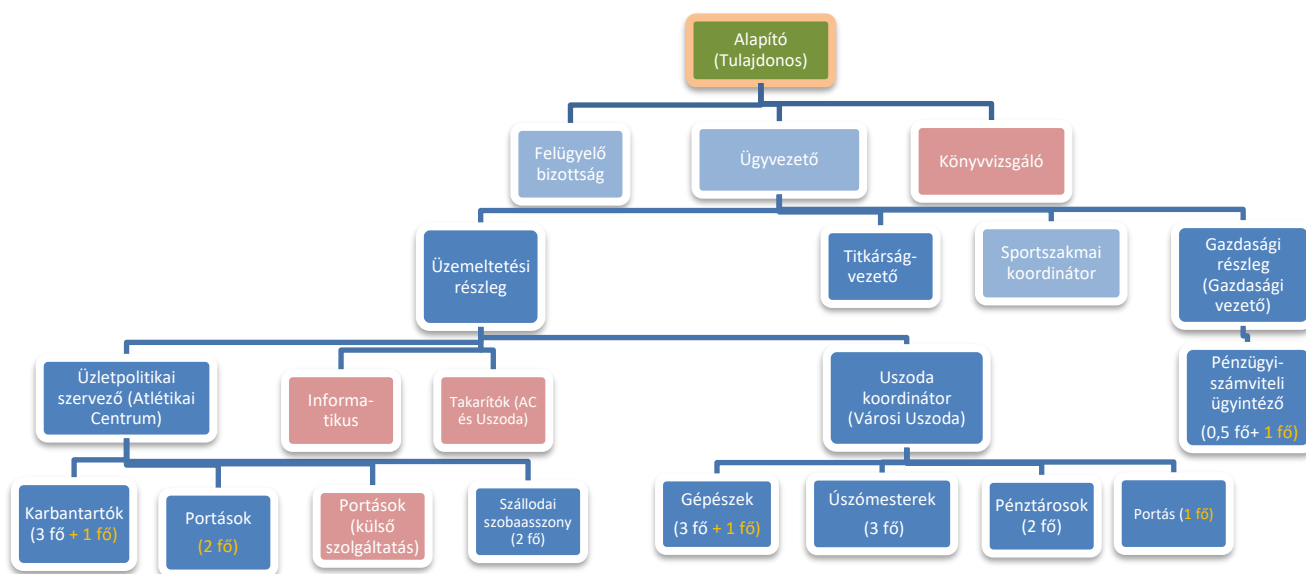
Alapító (Tulajdonos)

Felügyelő bizottság

Ügyvezető

Könyvvizsgáló

Üzemeltetési részleg

Titkárság-vezető

Sportszakmai koordinátor

Gazdasági részleg (Gazdasági vezető)

Üzletpolitikai szervező (Atlétikai Centrum)

Informatikus

Takarítók (AC és Uszoda)

Uszoda koordinátor (Városi Uszoda)

Pénzügyi-számviteli ügyintéző (0,5 fő+ 1 fő)

Karbantartók (3 fő + 1 fő)

Portások (2 fő)

Portások (külső szolgáltatás)

Szállodai szobaasszony (2 fő)

Gépészek (3 fő + 1 fő)

Úszómesterek (3 fő)

Pénztárosok (2 fő)

Portás (1 fő)